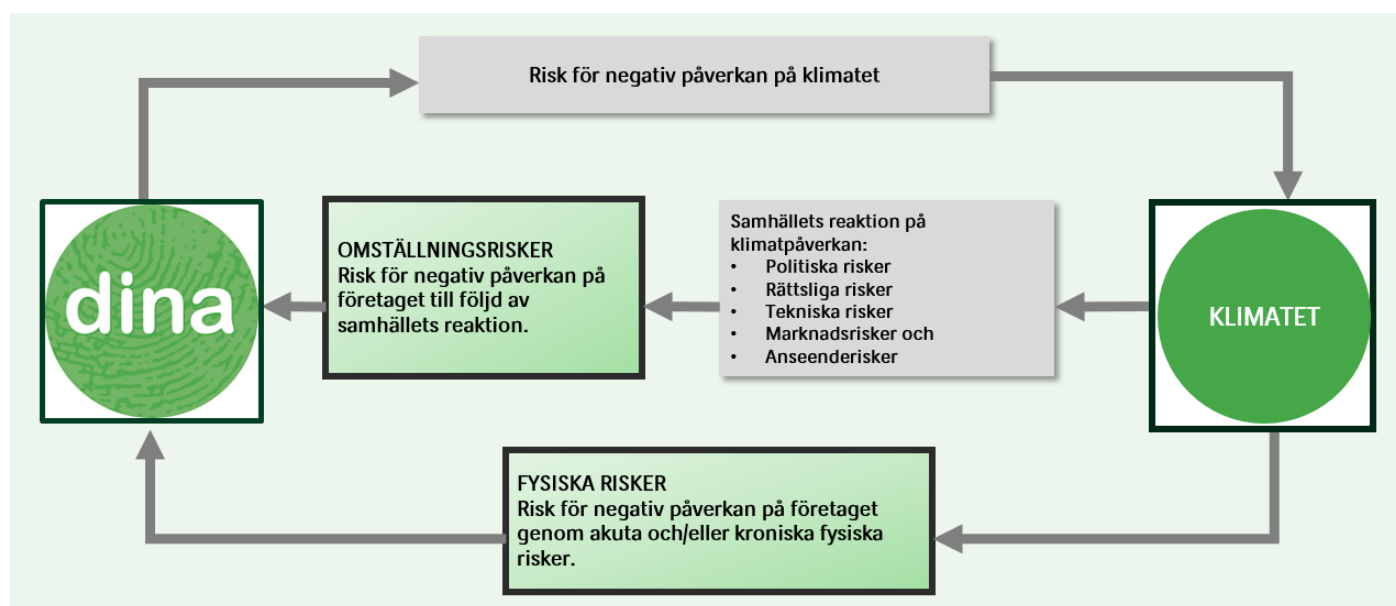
Risk för negativ påverkan på klimatet

dina

OMSTÄLLNINGSRISKER
Risk för negativ påverkan på företaget till följd av samhällets reaktion.

Samhällets reaktion på klimatpåverkan:
- Politiska risker
- Rättsliga risker
- Tekniska risker
- Marknadsrisker och
- Anseenderisker

KLIMATET

FYSISKA RISKER
Risk för negativ påverkan på företaget genom akuta och/eller kroniska fysiska risker.